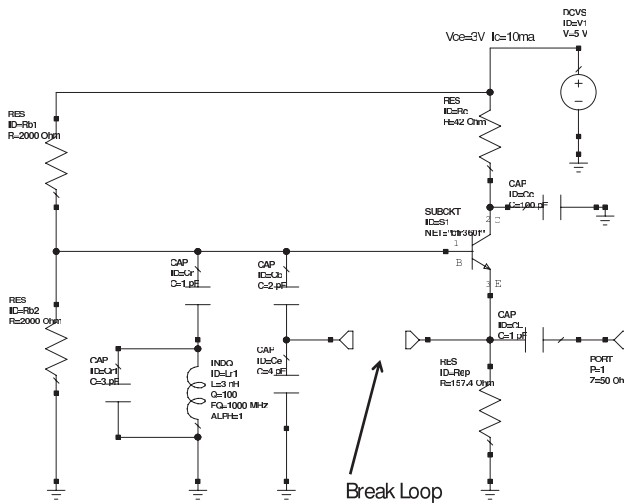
DCVS
ID=V1
V=5 V

Vce=3V Ic=10ma

RES
ID=Rb1
R=2000 Ohm

RES
ID=Rc
R=242 Ohm

CAP
ID=Cc
C=100 pF

SUBCKT
ID=S1
NET="bfr360f"

2 C
1
B
3 E

CAP
ID=Cr
C=1 pF

CAP
ID=Cb
C=2 pF

RES
ID=Rb2
R=2000 Ohm

CAP
ID=CL
C=1 pF

CAP
ID=Cr1
C=3 pF

INDQ
ID=Lr1
L=3 nH
Q=100
FQ=1000 MHz
ALPH=1

CAP
ID=Ce
C=4 pF

RES
ID=Rep
R=157.4 Ohm

PORT
P=1
Z=50 Oh

Break Loop